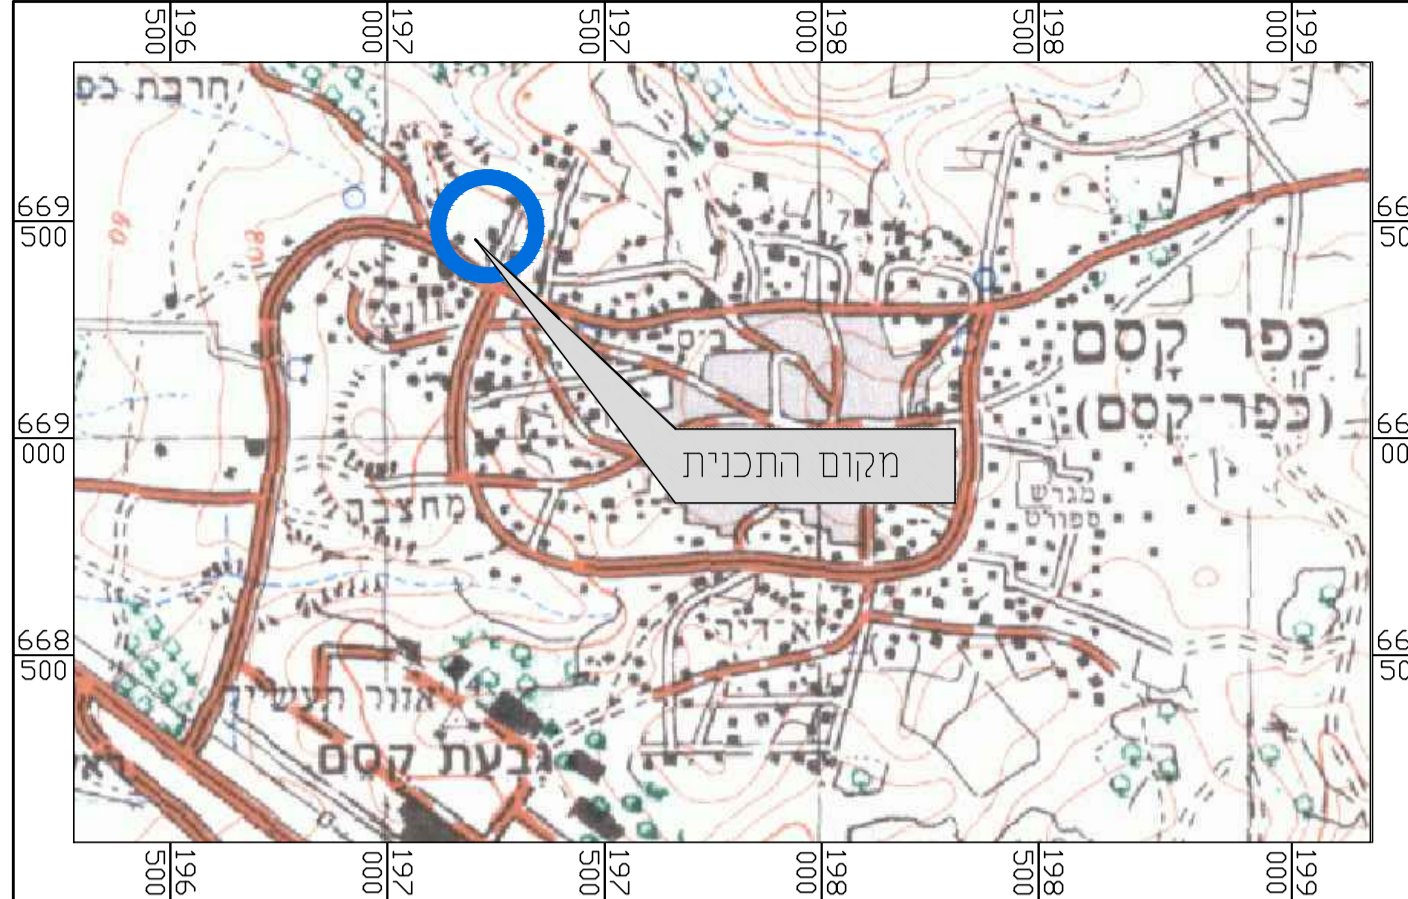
196 500
197 000
197 500
198 000
198 500
199 000

669 500
669 000
668 500

66 50
66 00
66 50

חרבת כפ
כפר קסם
(כפר־קסם)
מקום התכנית
מחצבה
מגרש ספורט
אזור תעשיה
גבעת קסם

196 500
197 000
197 500
198 000
198 500
199 000